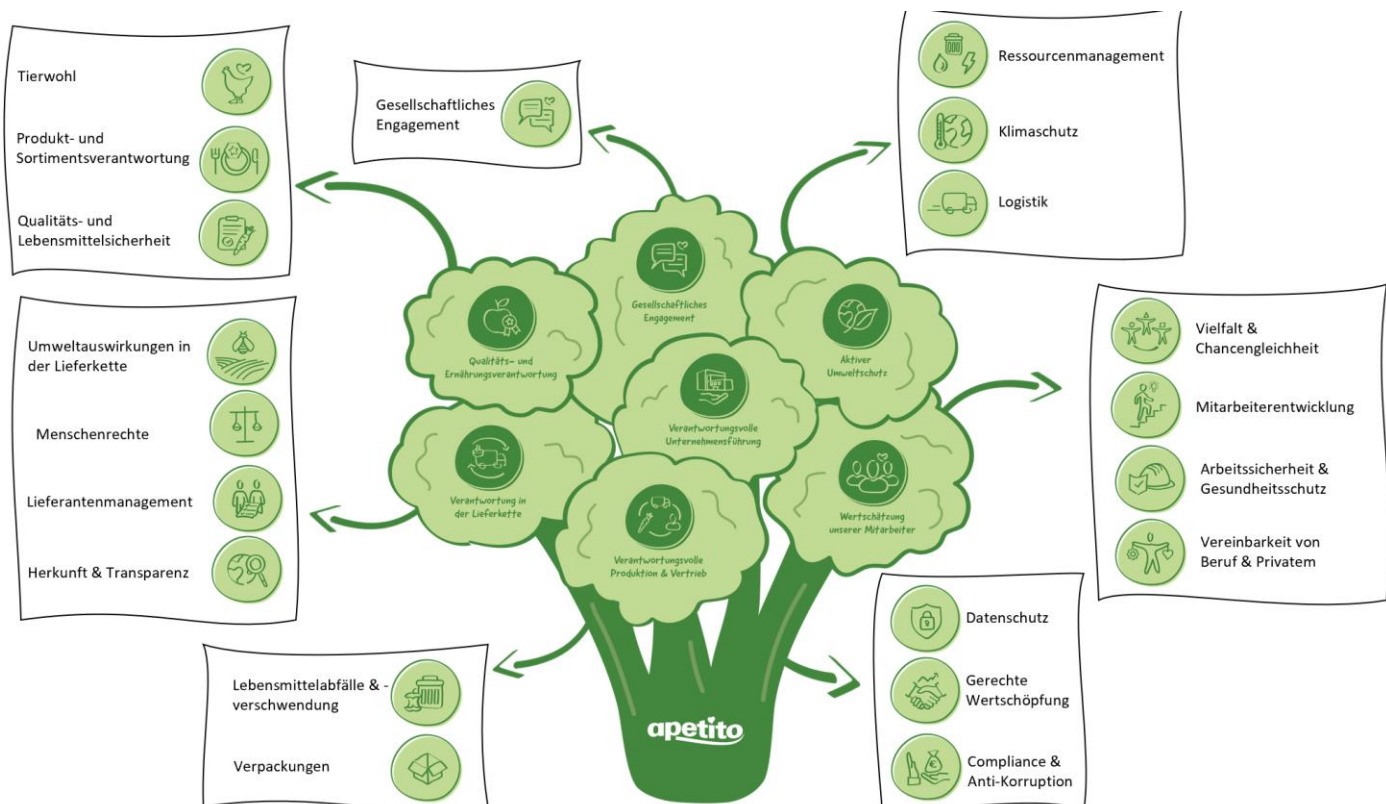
Tierwohl

Produkt- und Sortimentsverantwortung

Qualitäts- und Lebensmittelsicherheit

Gesellschaftliches Engagement

Ressourcenmanagement

Klimaschutz

Logistik

Umweltauswirkungen in der Lieferkette

Menschenrechte

Lieferantenmanagement

Herkunft & Transparenz

Qualitäts- und Ernährungsverantwortung

Gesellschaftliches Engagement

Aktiver Umweltschutz

Verantwortungsvolle Unternehmensführung

Verantwortung in der Lieferkette

Wertschätzung unserer Mitarbeiter

Verantwortungsvolle Produktion & Vertrieb

Vielfalt & Chancengleichheit

Mitarbeiterentwicklung

Arbeitssicherheit & Gesundheitsschutz

Vereinbarkeit von Beruf & Privatem

Datenschutz

Gerechte Wertschöpfung

Compliance & Anti-Korruption

Lebensmittelabfälle & -verschwendung

Verpackungen

apetito